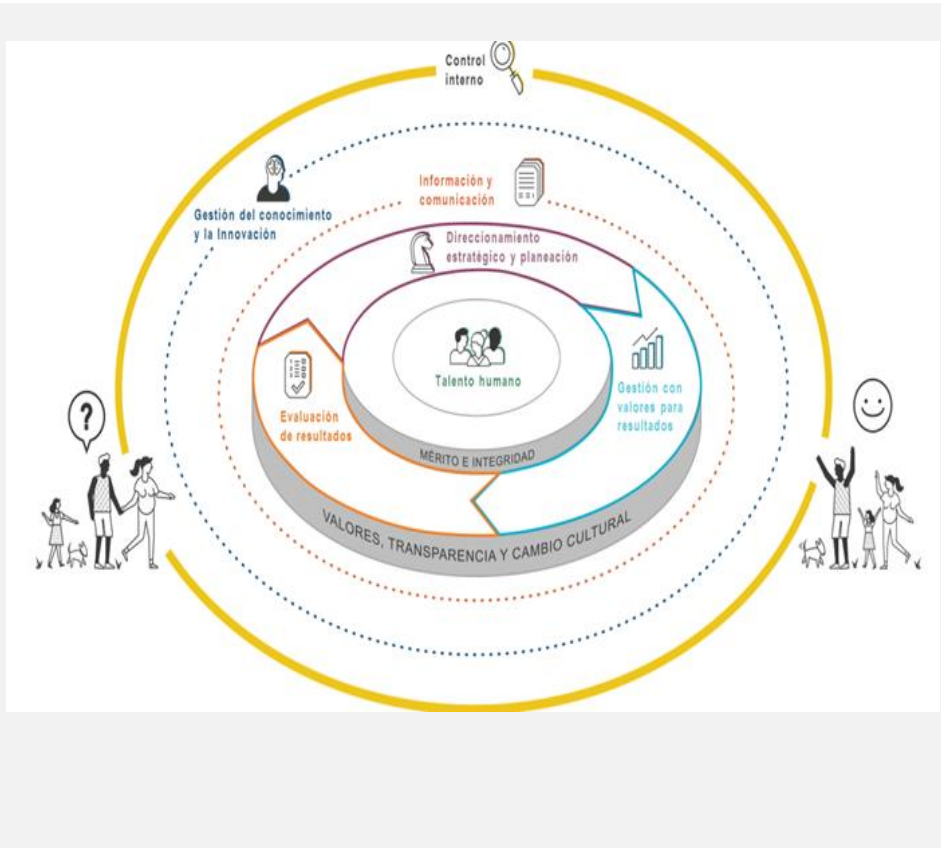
Control interno

Gestión del conocimiento y la Innovación

Información y comunicación

Direccionamiento estratégico y planeación

Talento humano

Gestión con valores para resultados

Evaluación de resultados

MÉRITO E INTEGRIDAD

VALORES, TRANSPARENCIA Y CAMBIO CULTURAL

?